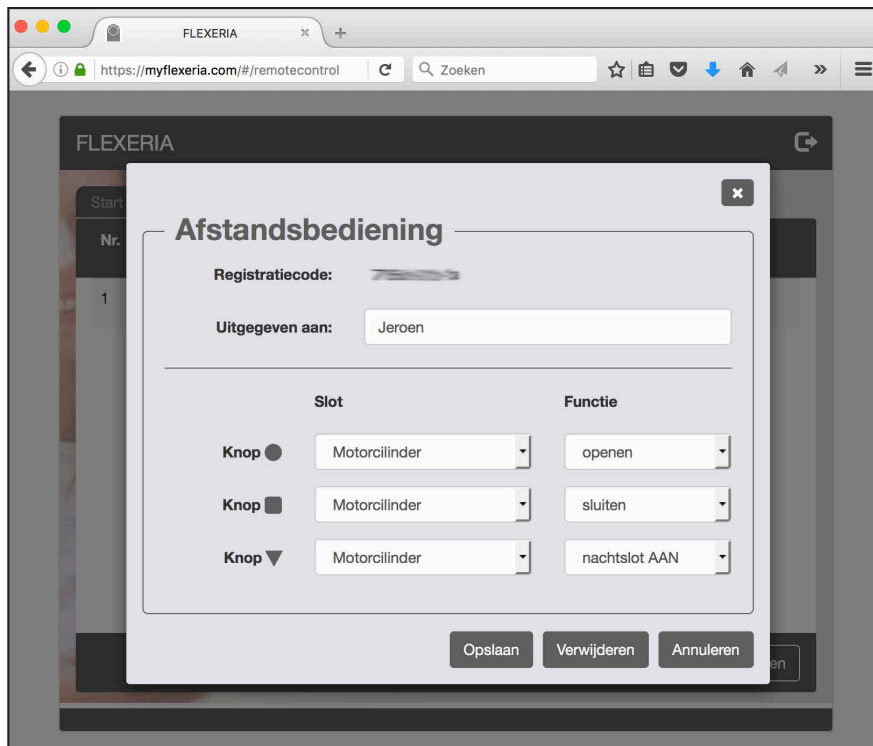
FLEXERIA
https://myflexeria.com/#/remotecontrol
Zoeken

FLEXERIA

Start
Nr.
1

Afstandsbediening

Registratiecode: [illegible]

Uitgegeven aan: Jeroen

Slot
Functie

Knop ● Motorcilinder openen
Knop ■ Motorcilinder sluiten
Knop ▼ Motorcilinder nachtslot AAN

Opslaan Verwijderen Annuleren

en